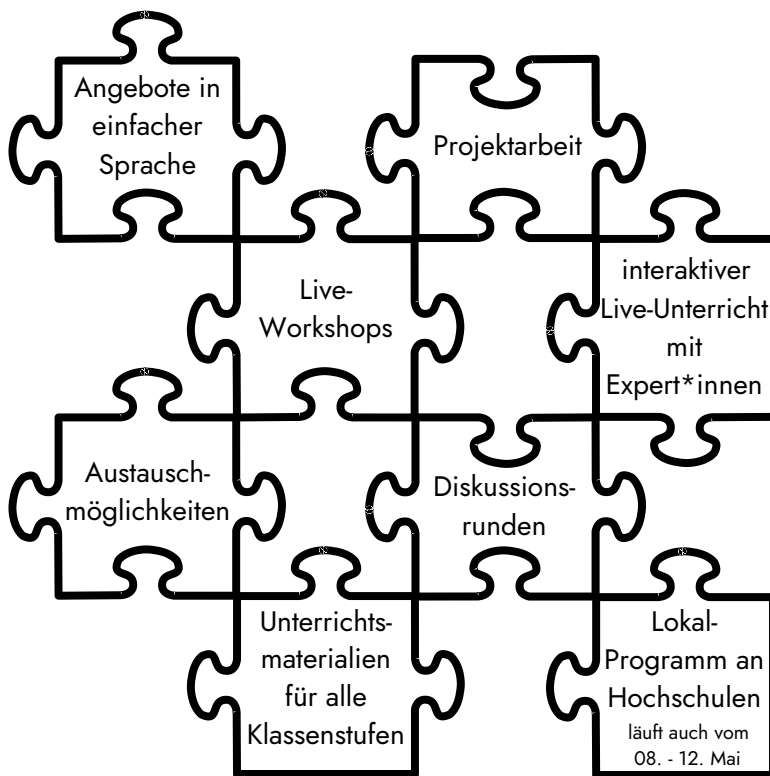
Angebote in einfacher Sprache

Projektarbeit

Live-Workshops

interaktiver Live-Unterricht mit Expert*innen

Austauschmöglichkeiten

Diskussionsrunden

Unterrichtsmaterialien für alle Klassenstufen

Lokal-Programm an Hochschulen
läuft auch vom 08. - 12. Mai